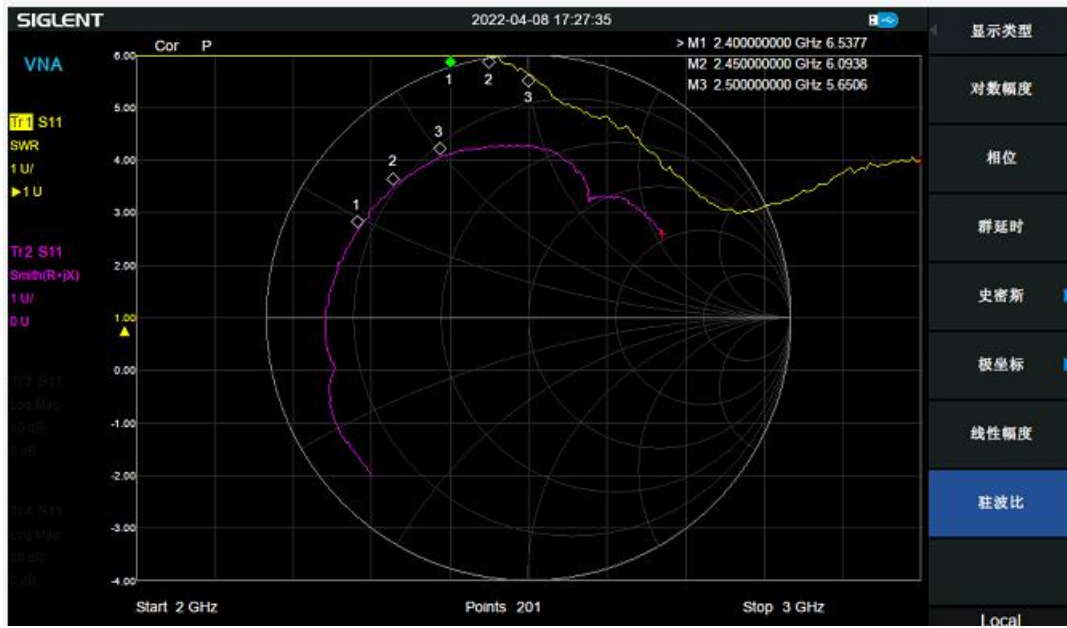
SIGLENT
2022-04-08 17:27:35
VNA
Cor P
> M1 2.400000000 GHz 6.5377
M2 2.450000000 GHz 6.0938
M3 2.500000000 GHz 5.6506

Tr1 S11
SWR
1 U/
▶1 U

Tr2 S11
Smith(R+jX)
1 U/
0 U

Tr3 S11
Log Mag
10 dB
0 dB

Tr4 S11
Log Mag
10 dB
0 dB

6.00
5.00
4.00
3.00
2.00
1.00
0.00
-1.00
-2.00
-3.00
-4.00

1
2
3
1
2
3

Start 2 GHz
Points 201
Stop 3 GHz

显示类型
对数幅度
相位
群延时
史密斯
极坐标
线性幅度
驻波比
Local